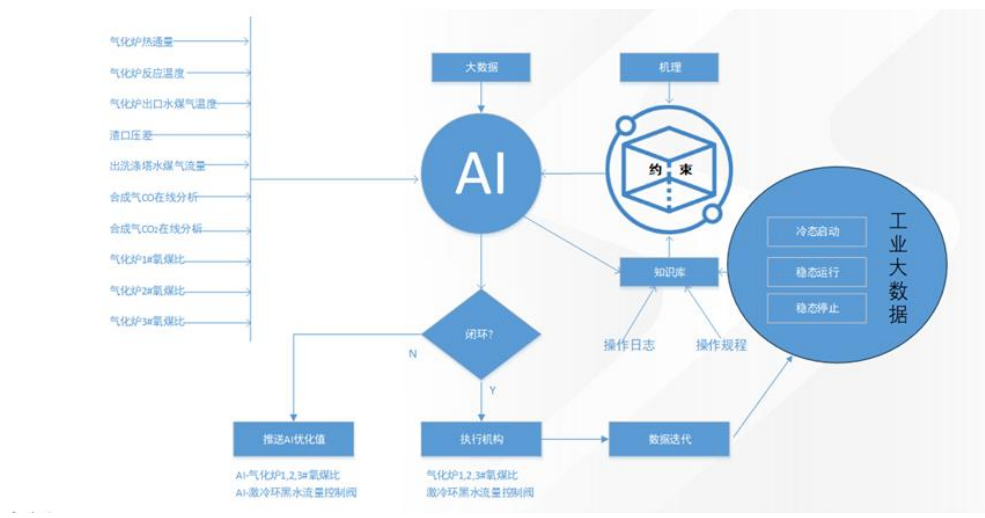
气化炉热通量
气化炉反应温度
气化炉出口水煤气温度
渣口压差
出洗涤塔水煤气流量
合成气CO在线分析
合成气$CO_2$在线分析
气化炉1#氧煤比
气化炉2#氧煤比
气化炉3#氧煤比

大数据

机理

AI

约 束

工业大数据

冷态启动

稳态运行

稳态停止

知识库

操作日志

操作规程

闭环?

N

Y

推送AI优化值

AI-气化炉1,2,3#氧煤比
AI-激冷环黑水流量控制阀

执行机构

气化炉1,2,3#氧煤比
激冷环黑水流量控制阀

数据迭代